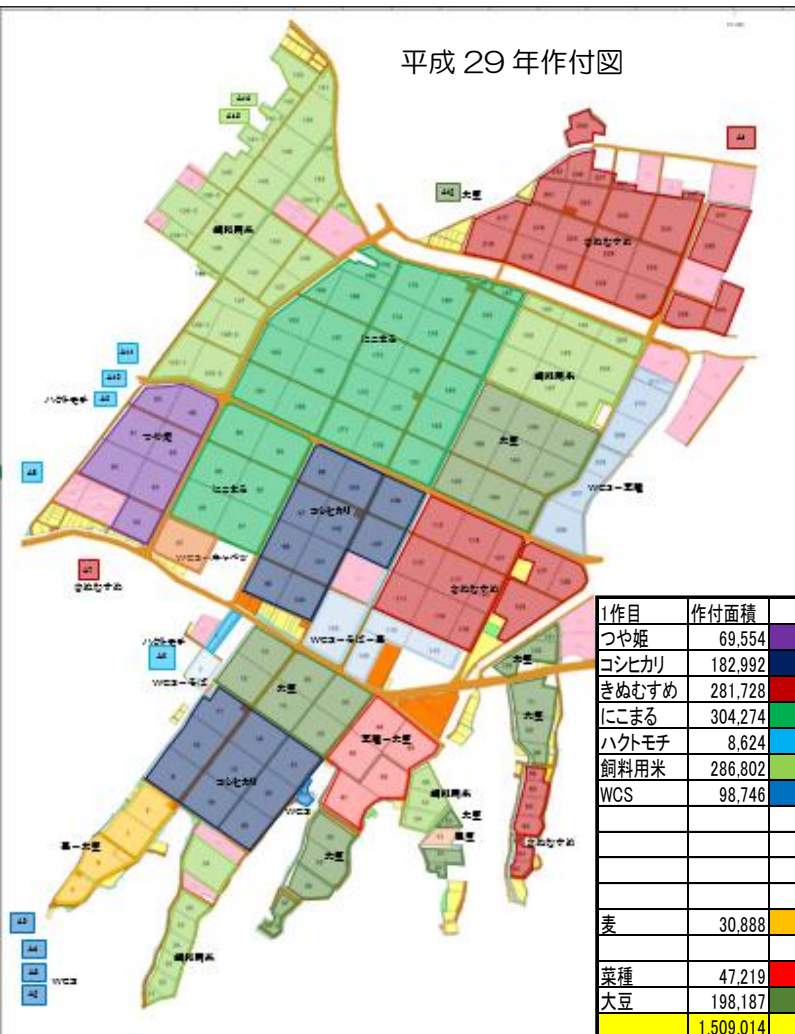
平成 29 年作付図

飼料用米

大豆

きぬむすめ

にこまる

飼料用米

ハクトモチ

つや姫

大豆

にこまる

WCSー菜種

コシヒカリ

WCSーキャベツ

きぬむすめ

きぬむすめ

ハクトモチ

WCSーキャベツー菜

WCSーそば

大豆

大豆

菜種ー大豆

コシヒカリ

飼料用米

大豆

WCS

大豆

麦ー大豆

きぬむすめ

大豆

飼料用米

WCS

| 1作目 | 作付面積 | |
|---|---|---|
| つや姫 | 69,554 | |
| コシヒカリ | 182,992 | |
| きぬむすめ | 281,728 | |
| にこまる | 304,274 | |
| ハクトモチ | 8,624 | |
| 飼料用米 | 286,802 | |
| WCS | 98,746 | |
| | | |
| | | |
| | | |
| | | |
| 麦 | 30,888 | |
| | | |
| 菜種 | 47,219 | |
| 大豆 | 198,187 | |
| | 1,509,014 | |